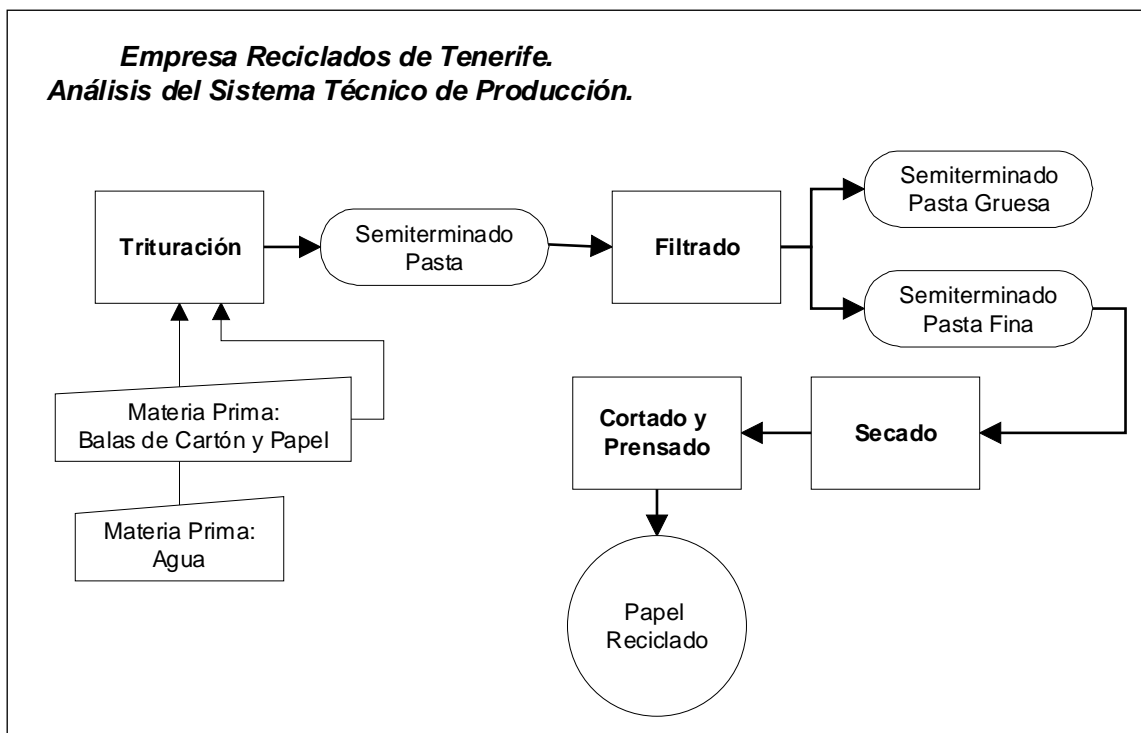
Empresa Reciclados de Tenerife.
Análisis del Sistema Técnico de Producción.

Trituración

Semiterminado Pasta

Filtrado

Semiterminado Pasta Gruesa

Semiterminado Pasta Fina

Materia Prima: Balas de Cartón y Papel

Materia Prima: Agua

Cortado y Prensado

Secado

Papel Reciclado